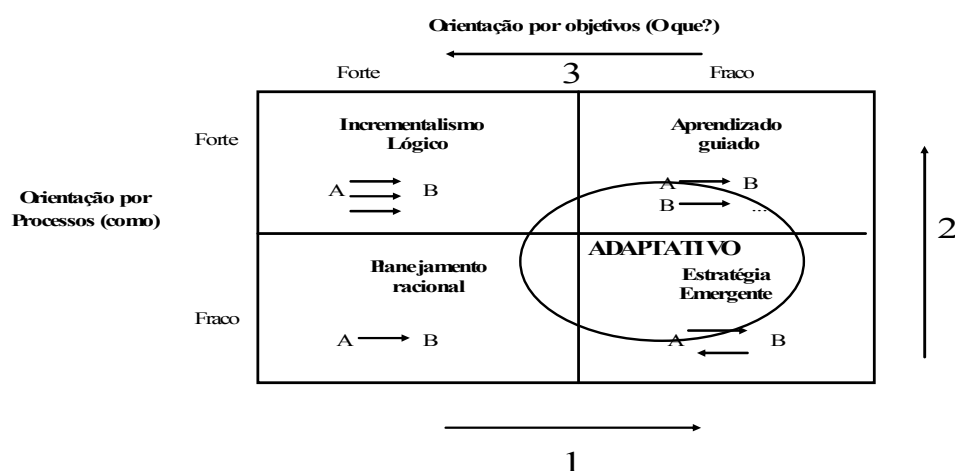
Orientação por objetivos (O que?)

Forte

3

Fraco

Forte

Incrementalismo Lógico

A B

Aprendizado guiado

A B

B ...

2

Orientação por Processos (como)

ADAPTATIVO

Planejamento racional

Estratégia Emergente

Fraco

A B

A B

1